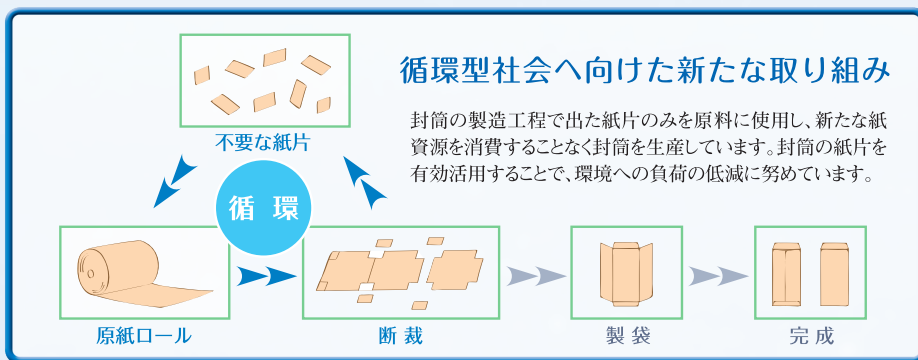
循環型社会へ向けた新たな取り組み

封筒の製造工程で出た紙片のみを原料に使用し、新たな紙資源を消費することなく封筒を生産しています。封筒の紙片を有効活用することで、環境への負荷の低減に努めています。

不要な紙片

循環

原紙ロール

断裁

製袋

完成